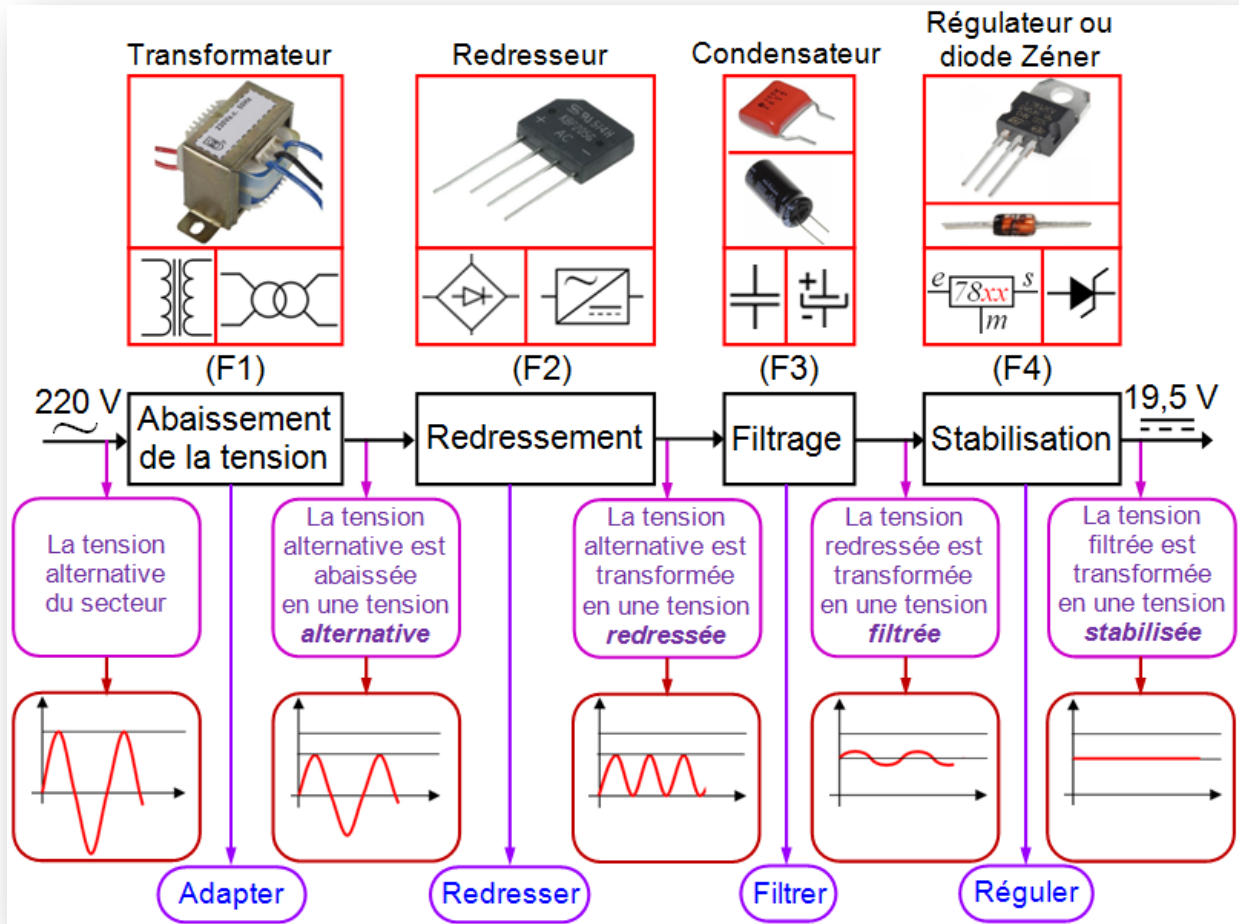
Transformateur

Redresseur

Condensateur

Régulateur ou diode Zéner

e 78xx s
m

(F1)

(F2)

(F3)

(F4)

220 V

Abaissement de la tension

Redressement

Filtrage

Stabilisation

19,5 V

La tension alternative du secteur

La tension alternative est abaissée en une tension ***alternative***

La tension alternative est transformée en une tension ***redressée***

La tension redressée est transformée en une tension ***filtrée***

La tension filtrée est transformée en une tension ***stabilisée***

Adapter

Redresser

Filtrer

Réguler